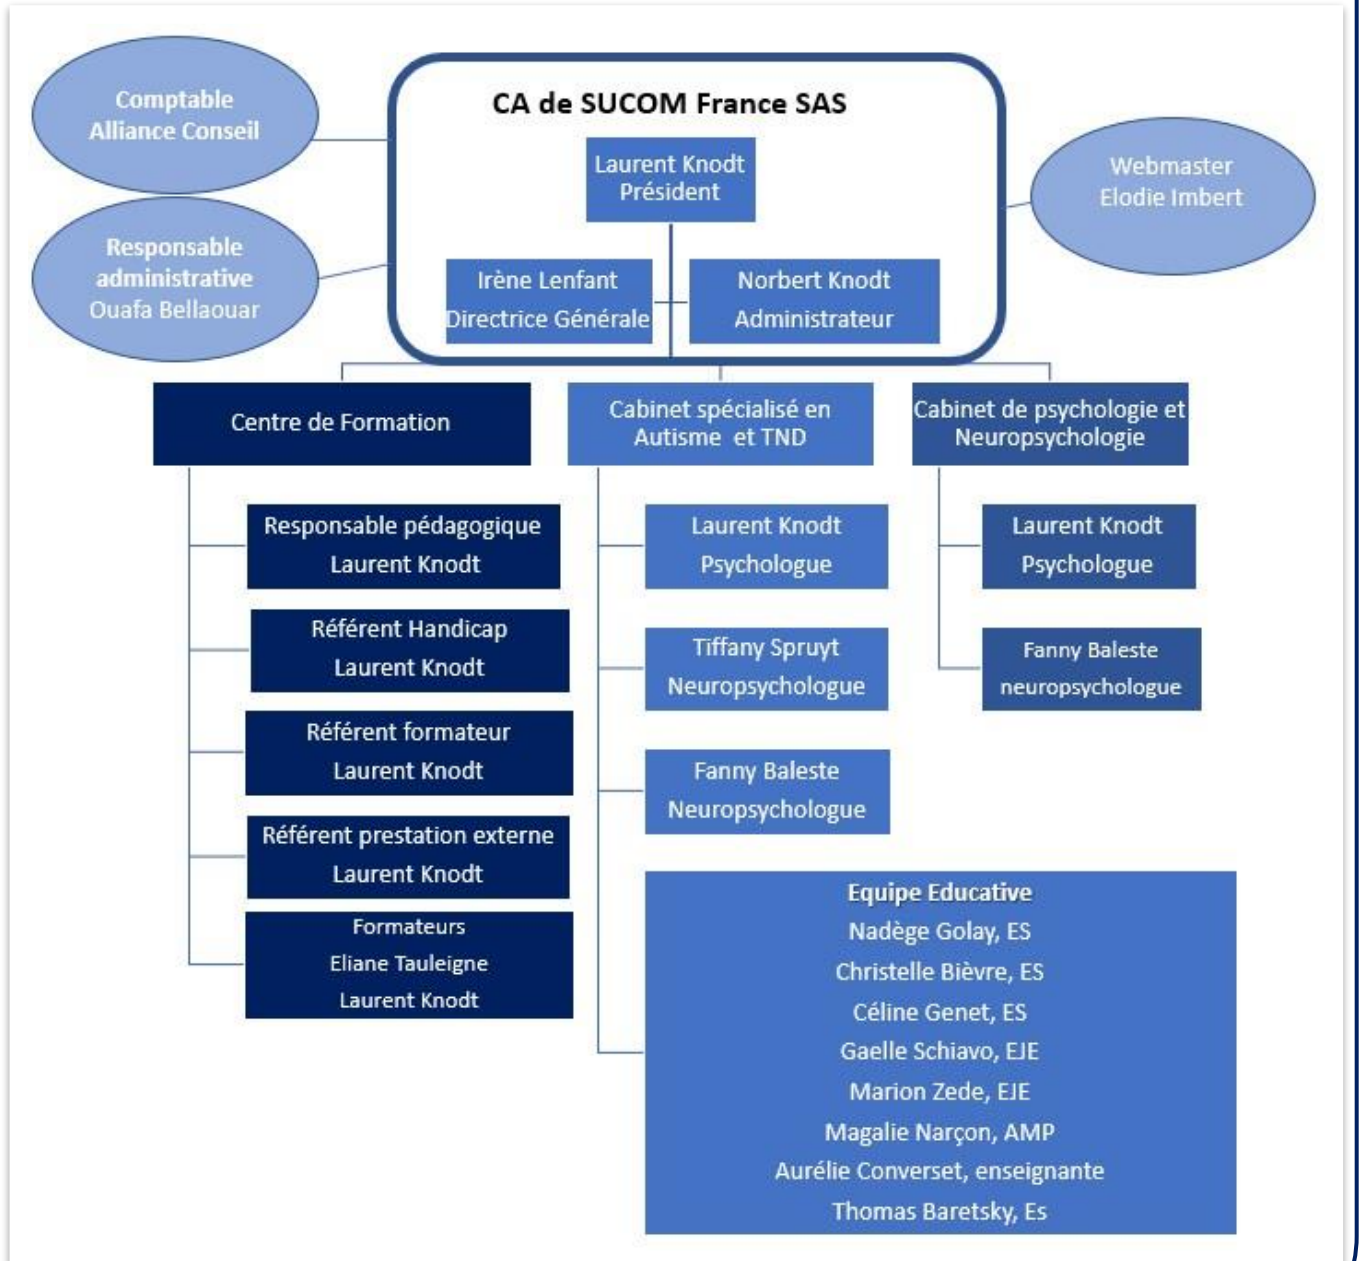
Comptable
Alliance Conseil

Responsable administrative
Ouafa Bellaouar

CA de SUCOM France SAS

Laurent Knodt
Président

Irène Lenfant
Directrice Générale

Norbert Knodt
Administrateur

Webmaster
Elodie Imbert

Centre de Formation

Responsable pédagogique
Laurent Knodt

Référent Handicap
Laurent Knodt

Référent formateur
Laurent Knodt

Référent prestation externe
Laurent Knodt

Formateurs
Eliane Tauleigne
Laurent Knodt

Cabinet spécialisé en Autisme et TND

Laurent Knodt
Psychologue

Tiffany Spruyt
Neuropsychologue

Fanny Baleste
Neuropsychologue

Equipe Educative
Nadège Golay, ES
Christelle Bièvre, ES
Céline Genet, ES
Gaelle Schiavo, EJE
Marion Zede, EJE
Magalie Narçon, AMP
Aurélie Converset, enseignante
Thomas Baretsky, Es

Cabinet de psychologie et Neuropsychologie

Laurent Knodt
Psychologue

Fanny Baleste
neuropsychologue